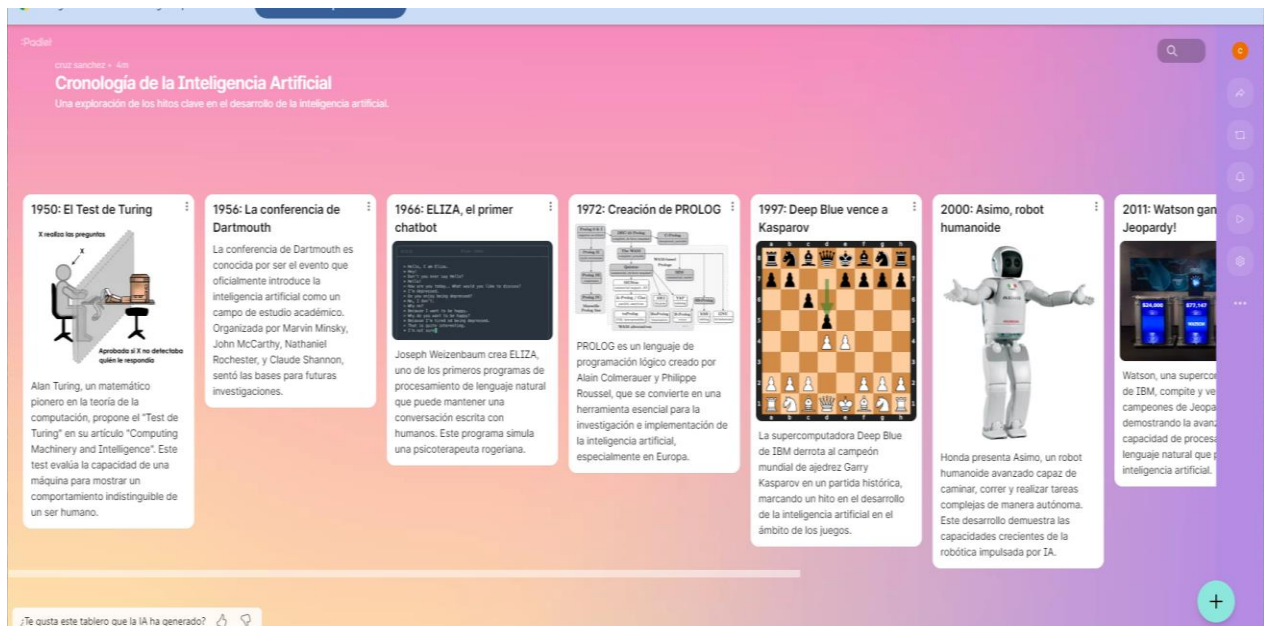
Padlet

cruz sanchez • 4m

Cronología de la Inteligencia Artificial

Una exploración de los hitos clave en el desarrollo de la inteligencia artificial.

1950: El Test de Turing

X realiza las preguntas

X

Aprobado si X no detectaba quién le respondía

Alan Turing, un matemático pionero en la teoría de la computación, propone el "Test de Turing" en su artículo "Computing Machinery and Intelligence". Este test evalúa la capacidad de una máquina para mostrar un comportamiento indistinguible de un ser humano.

1956: La conferencia de Dartmouth

La conferencia de Dartmouth es conocida por ser el evento que oficialmente introduce la inteligencia artificial como un campo de estudio académico. Organizada por Marvin Minsky, John McCarthy, Nathaniel Rochester, y Claude Shannon, sentó las bases para futuras investigaciones.

1966: ELIZA, el primer chatbot

Joseph Weizenbaum crea ELIZA, uno de los primeros programas de procesamiento de lenguaje natural que puede mantener una conversación escrita con humanos. Este programa simula una psicoterapeuta rogeriana.

1972: Creación de PROLOG

PROLOG es un lenguaje de programación lógico creado por Alain Colmerauer y Philippe Roussel, que se convierte en una herramienta esencial para la investigación e implementación de la inteligencia artificial, especialmente en Europa.

1997: Deep Blue vence a Kasparov

La supercomputadora Deep Blue de IBM derrota al campeón mundial de ajedrez Garry Kasparov en un partida histórica, marcando un hito en el desarrollo de la inteligencia artificial en el ámbito de los juegos.

2000: Asimo, robot humanoide

Honda presenta Asimo, un robot humanoide avanzado capaz de caminar, correr y realizar tareas complejas de manera autónoma. Este desarrollo demuestra las capacidades crecientes de la robótica impulsada por IA.

2011: Watson gan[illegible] Jeopardy!

Watson, una superco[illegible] de IBM, compite y ve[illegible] campeones de Jeopa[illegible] demostrando la avan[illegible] capacidad de proces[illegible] lenguaje natural que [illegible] inteligencia artificial.

¿Te gusta este tablero que la IA ha generado?